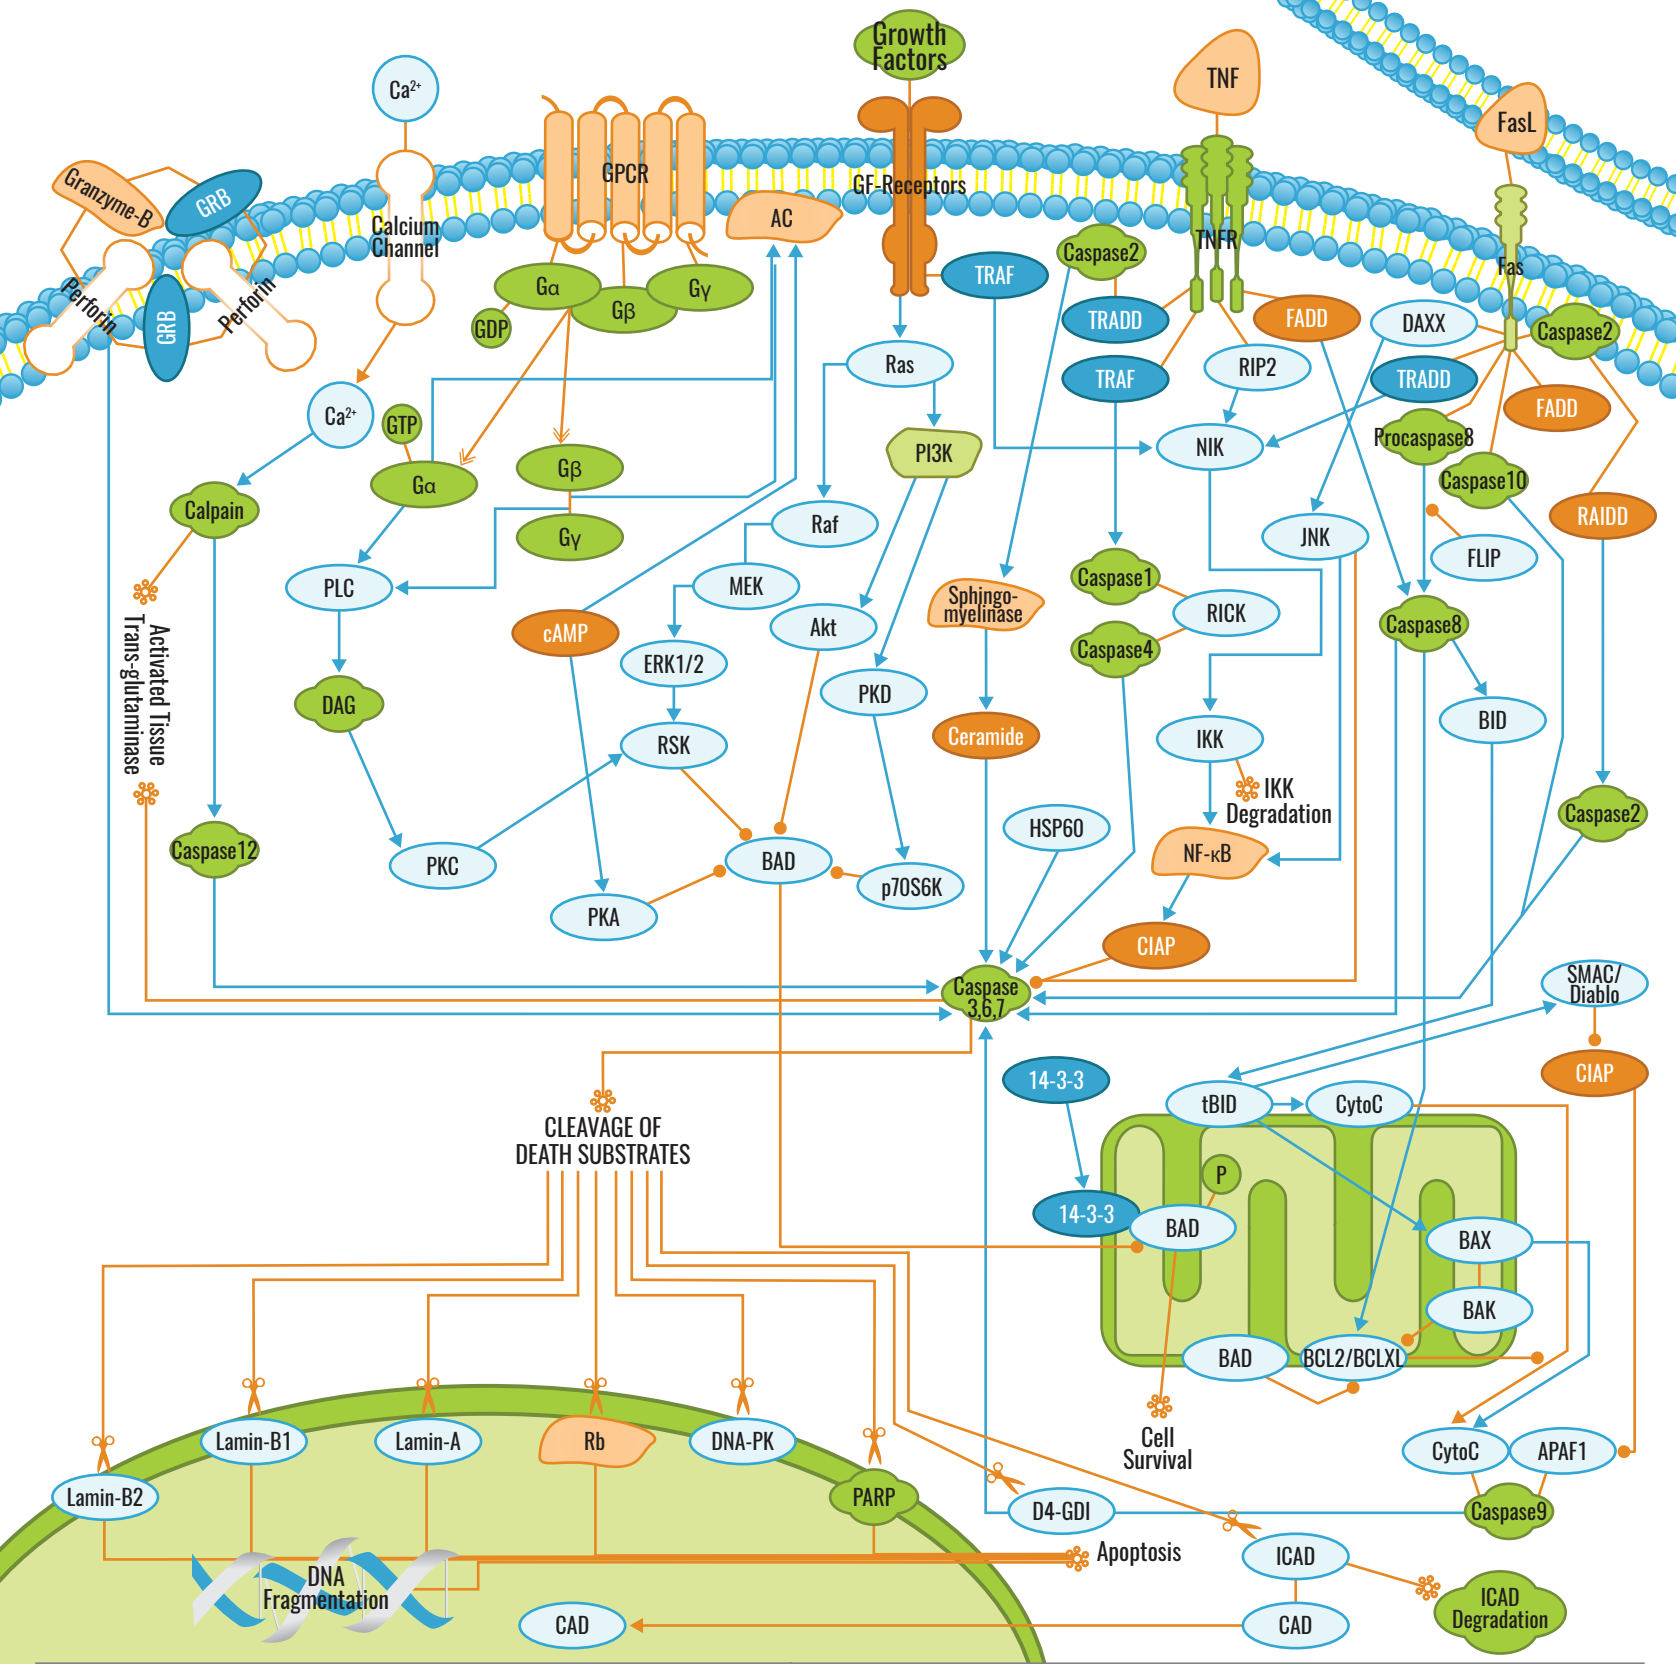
Growth Factors

$Ca^{2+}$

TNF

FasL

GPCR

GF-Receptors

Granzyme-B

GRB

Calcium Channel

AC

TNFR

Fas

Perforin

GRB

Perforin

Gα

Gγ

Caspase2

TRAF

Gβ

GDP

TRADD

FADD

DAXX

Caspase2

Ras

RIP2

TRAF

TRADD

FADD

$Ca^{2+}$

GTP

NIK

Procaspase8

Gβ

PI3K

Gα

Caspase10

Calpain

Raf

JNK

RAIDD

Gγ

FLIP

MEK

Caspase1

Sphingo-myelinase

PLC

RICK

Akt

Caspase8

cAMP

ERK1/2

Caspase4

Activated Tissue Trans-glutaminase

PKD

BID

DAG

Ceramide

RSK

IKK

IKK Degradation

HSP60

Caspase2

Caspase12

BAD

NF-κB

PKC

p70S6K

PKA

CIAP

Caspase 3,6,7

SMAC/ Diablo

14-3-3

CIAP

tBID

CytoC

CLEAVAGE OF DEATH SUBSTRATES

P

14-3-3

BAD

BAX

BAK

BAD

BCL2/BCLXL

Cell Survival

Lamin-B1

Lamin-A

Rb

DNA-PK

CytoC

APAF1

Lamin-B2

PARP

D4-GDI

Caspase9

Apoptosis

ICAD

DNA Fragmentation

ICAD Degradation

CAD

CAD